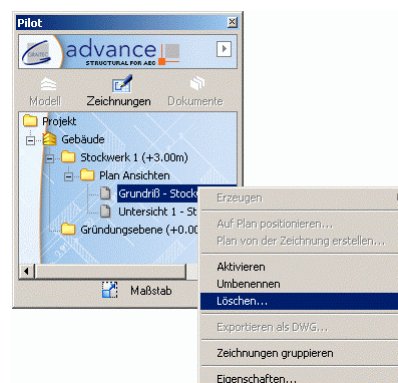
Pilot
GRAITEC advance STRUCTURAL FOR AEC
Modell Zeichnungen Dokumente
Projekt
Gebäude
Stockwerk 1 (+3.00m)
Plan Ansichten
Grundriß - Stock
Untersicht 1 - St
Gründungsebene (+0.00
Maßstab
Erzeugen
Auf Plan positionieren...
Plan von der Zeichnung erstellen...
Aktivieren
Umbenennen
Löschen...
Exportieren als DWG...
Zeichnungen gruppieren
Eigenschaften...